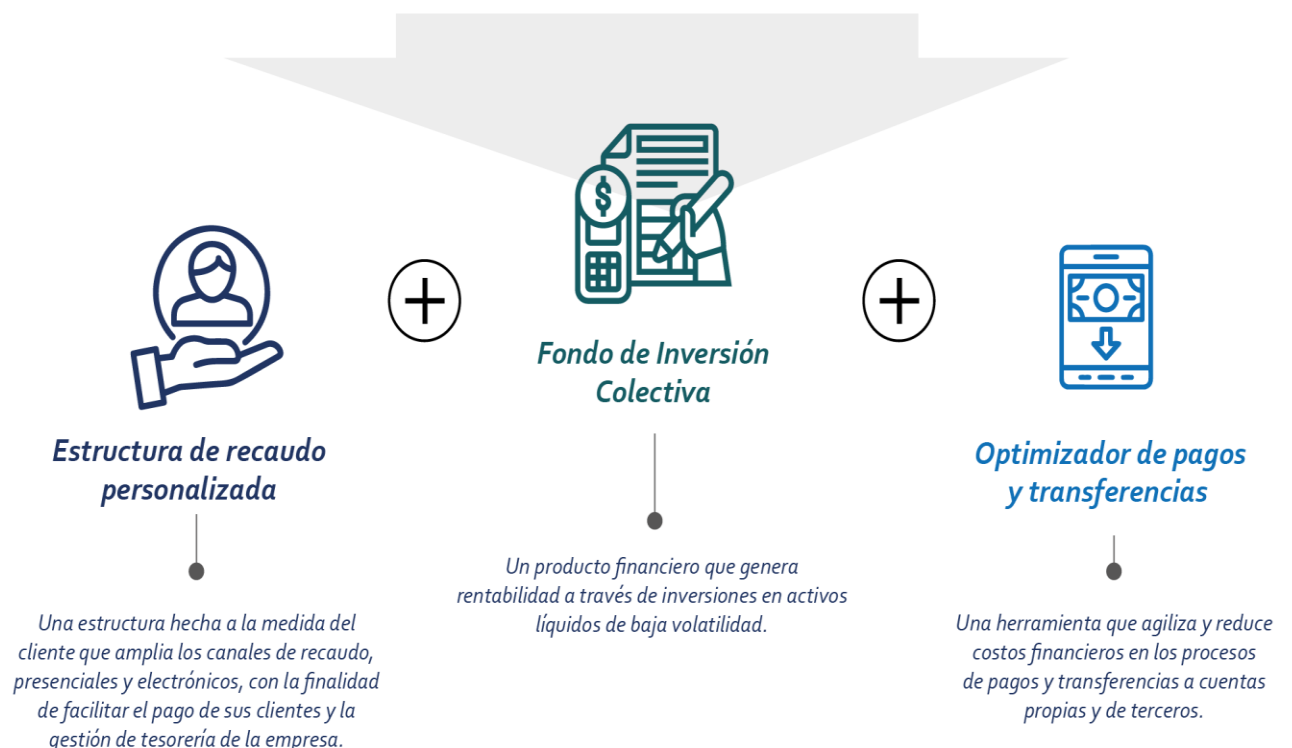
Fondo de Inversión Colectiva

Un producto financiero que genera rentabilidad a través de inversiones en activos líquidos de baja volatilidad.

Estructura de recaudo personalizada

Una estructura hecha a la medida del cliente que amplia los canales de recaudo, presenciales y electrónicos, con la finalidad de facilitar el pago de sus clientes y la gestión de tesorería de la empresa.

Optimizador de pagos y transferencias

Una herramienta que agiliza y reduce costos financieros en los procesos de pagos y transferencias a cuentas propias y de terceros.